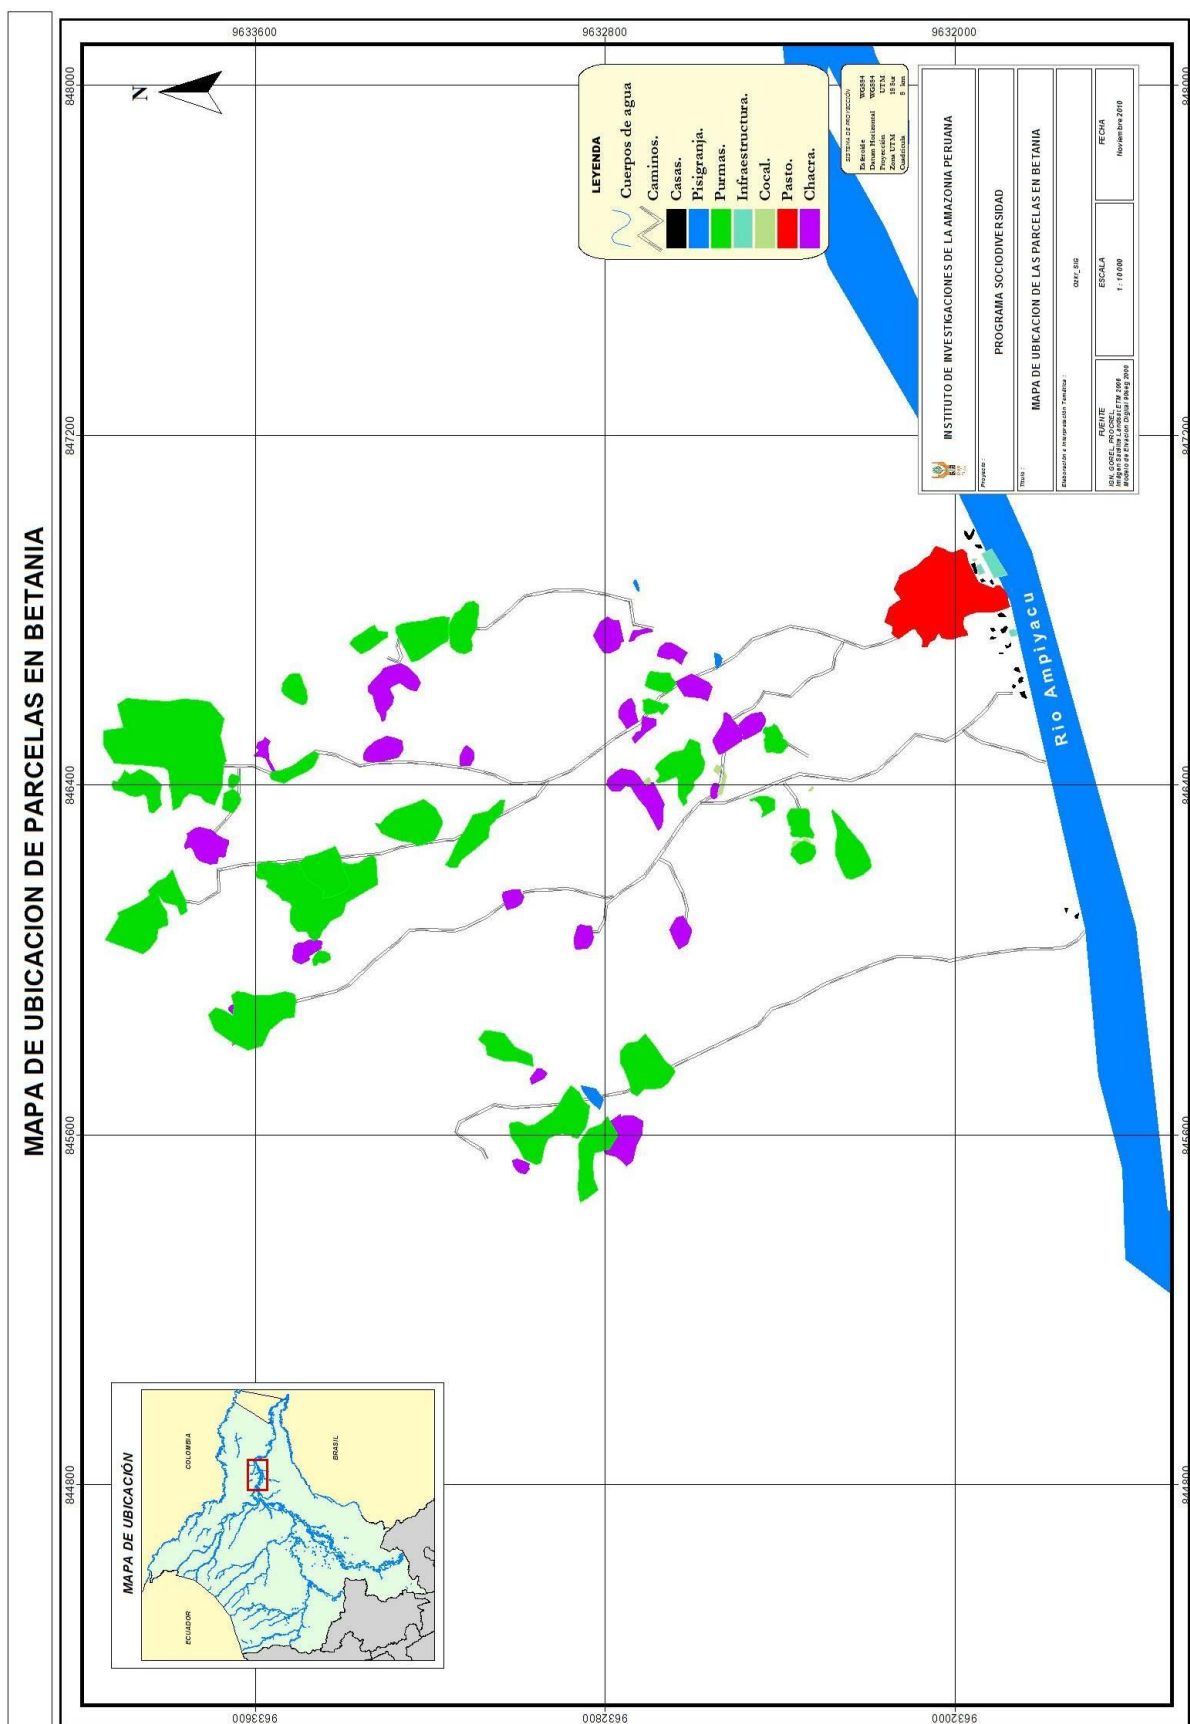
MAPA DE UBICACION DE PARCELAS EN BETANIA

9633600
9632800
9632000

848000
847200
846400
845600
844800

N

LEYENDA
Cuerpos de agua
Caminos.
Casas.
Pisigranja.
Purmas.
Infraestructura.
Cocal.
Pasto.
Chacra.

SISTEMA DE PROYECCIÓN
Esferoide WGS84
Datum Horizontal WGS84
Proyección UTM
Zona UTM 18 Sur
Cuadrícula 5 km

INSTITUTO DE INVESTIGACIONES DE LA AMAZONIA PERUANA

Proyecto :
PROGRAMA SOCIODIVERSIDAD

Titulo :
MAPA DE UBICACION DE LAS PARCELAS EN BETANIA

Elaboración e Interpretación Temática :
Ozer_SIG

FUENTE
IGN, GOREL, PROCREL
Imagen Satelite LANDSAT TM 2006
Modelo de Elevacion Digital Shaag 2000

ESCALA
1 : 10 000

FECHA
Noviembre 2010

Rio Ampiyacu

MAPA DE UBICACIÓN
COLOMBIA
BRASIL
ECUADOR